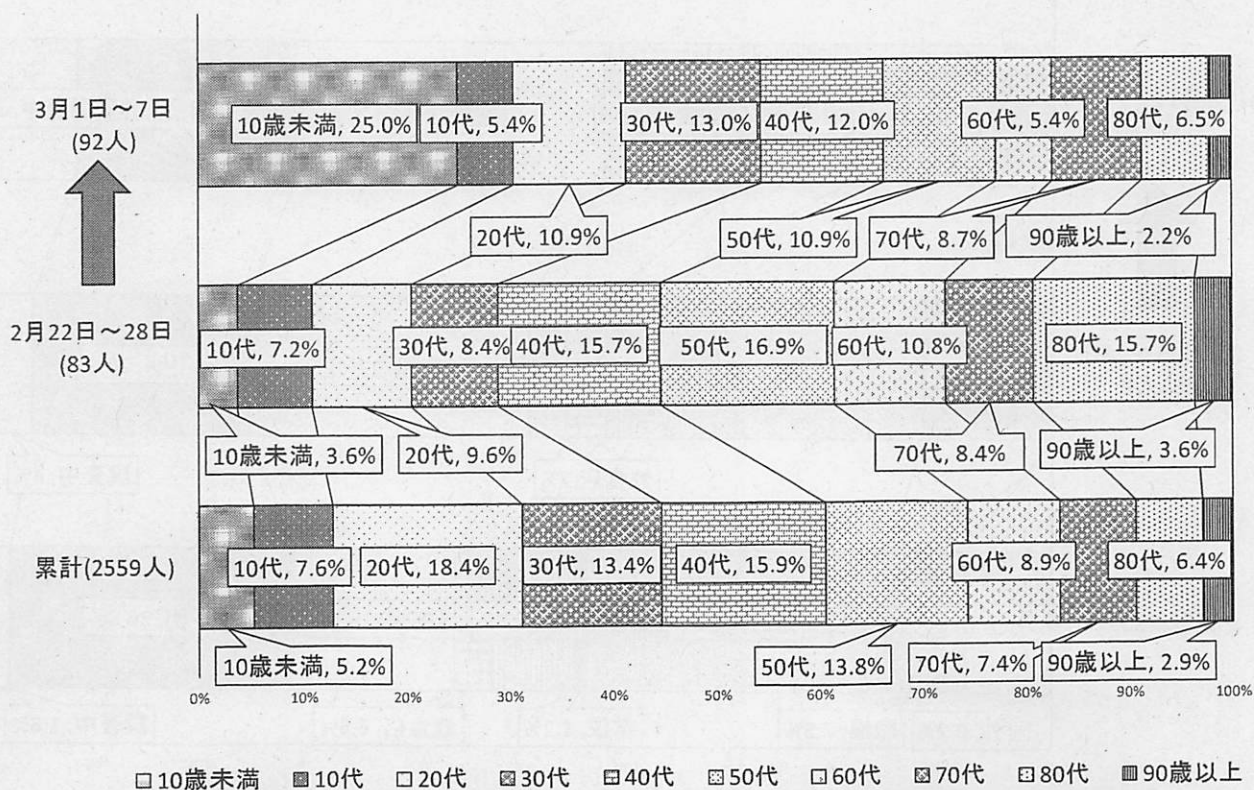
3月1日～7日
(92人)

10歳未満, 25.0%
10代, 5.4%
30代, 13.0%
40代, 12.0%
60代, 5.4%
80代, 6.5%

20代, 10.9%
50代, 10.9%
70代, 8.7%
90歳以上, 2.2%

2月22日～28日
(83人)

10代, 7.2%
30代, 8.4%
40代, 15.7%
50代, 16.9%
60代, 10.8%
80代, 15.7%

10歳未満, 3.6%
20代, 9.6%
70代, 8.4%
90歳以上, 3.6%

累計(2559人)

10代, 7.6%
20代, 18.4%
30代, 13.4%
40代, 15.9%
60代, 8.9%
80代, 6.4%

10歳未満, 5.2%
50代, 13.8%
70代, 7.4%
90歳以上, 2.9%

0% 10% 20% 30% 40% 50% 60% 70% 80% 90% 100%

□10歳未満 ■10代 □20代 ■30代 ■40代 ■50代 □60代 ■70代 ■80代 ■90歳以上